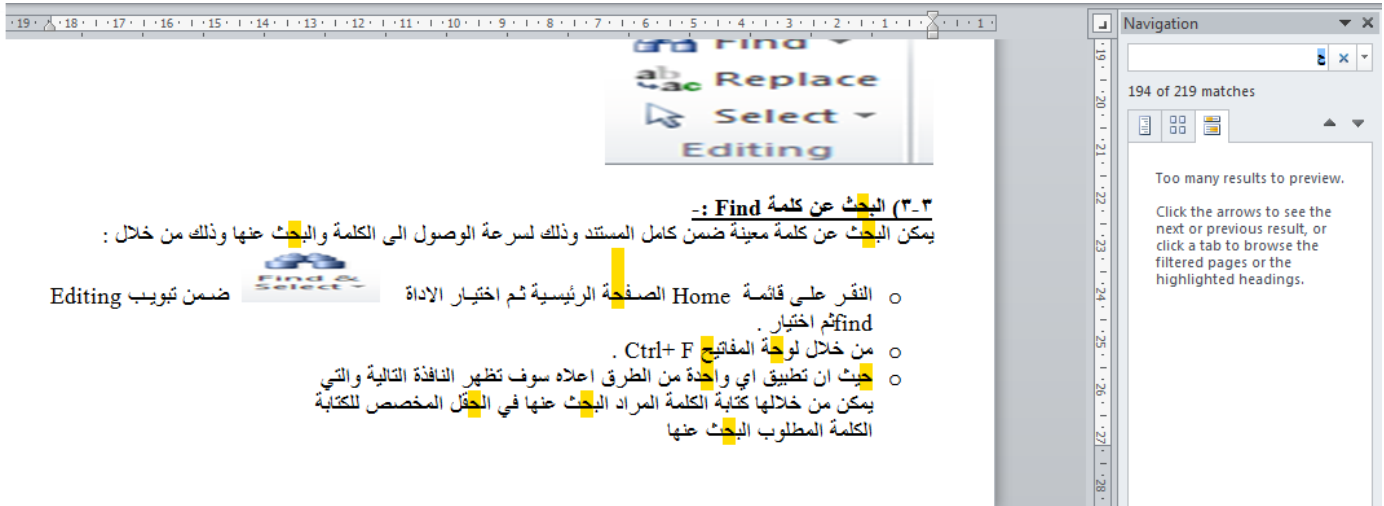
· 19 · 18 · 17 · 16 · 15 · 14 · 13 · 12 · 11 · 10 · 9 · 8 · 7 · 6 · 5 · 4 · 3 · 2 · 1 ·

Find
Replace
Select
Editing

٣-٣) البحث عن كلمة Find :-
يمكن البحث عن كلمة معينة ضمن كامل المستند وذلك لسرعة الوصول الى الكلمة والبحث عنها وذلك من خلال :

Find & Select

o النقر على قائمة Home الصفحة الرئيسية ثم اختيار الاداة ضمن تبويب Editing ثم اختيار find .
o من خلال لوحة المفاتيح Ctrl+ F .
o حيث ان تطبيق اي واحدة من الطرق اعلاه سوف تظهر النافذة التالية والتي يمكن من خلالها كتابة الكلمة المراد البحث عنها في الحقل المخصص للكتابة الكلمة المطلوب البحث عنها

19 20 21 22 23 24 25 26 27 28

Navigation
ح
194 of 219 matches
Too many results to preview.
Click the arrows to see the next or previous result, or click a tab to browse the filtered pages or the highlighted headings.